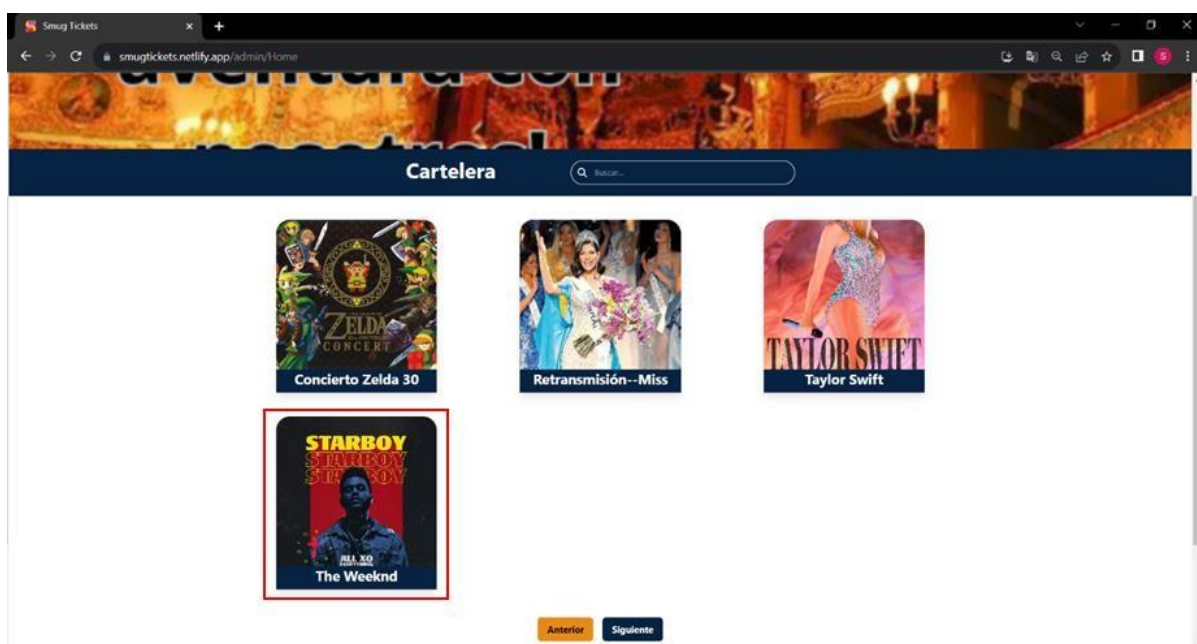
Smug Tickets
smugtickets.netlify.app/admin/Home
aventura con nosotros!
Cartelera
Buscar...
ZELDA CONCERT
Concierto Zelda 30
Retransmisión--Miss
TAYLOR SWIFT
Taylor Swift
STARBOY
STARBOY
STARBOY
The Weeknd
Anterior
Siguiente